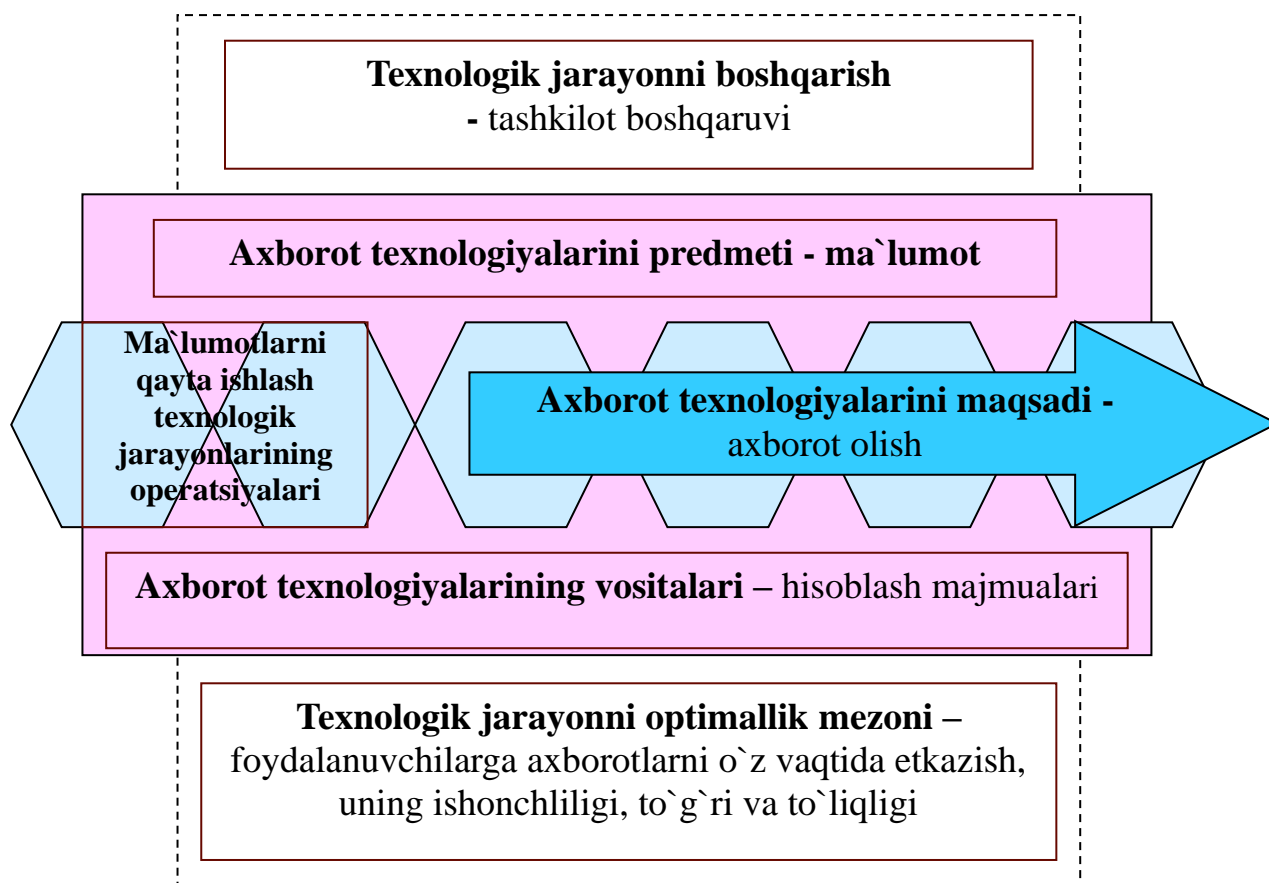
**Texnologik jarayonni boshqarish**
**-** tashkilot boshqaruvi

**Axborot texnologiyalarini predmeti - ma`lumot**

**Ma`lumotlarni qayta ishlash texnologik jarayonlarining operatsiyalari**

**Axborot texnologiyalarini maqsadi -** axborot olish

**Axborot texnologiyalarining vositalari** – hisoblash majmualari

**Texnologik jarayonni optimallik mezoni –**
foydalanuvchilarga axborotlarni o`z vaqtida etkazish, uning ishonchliligi, to`g`ri va to`liqligi